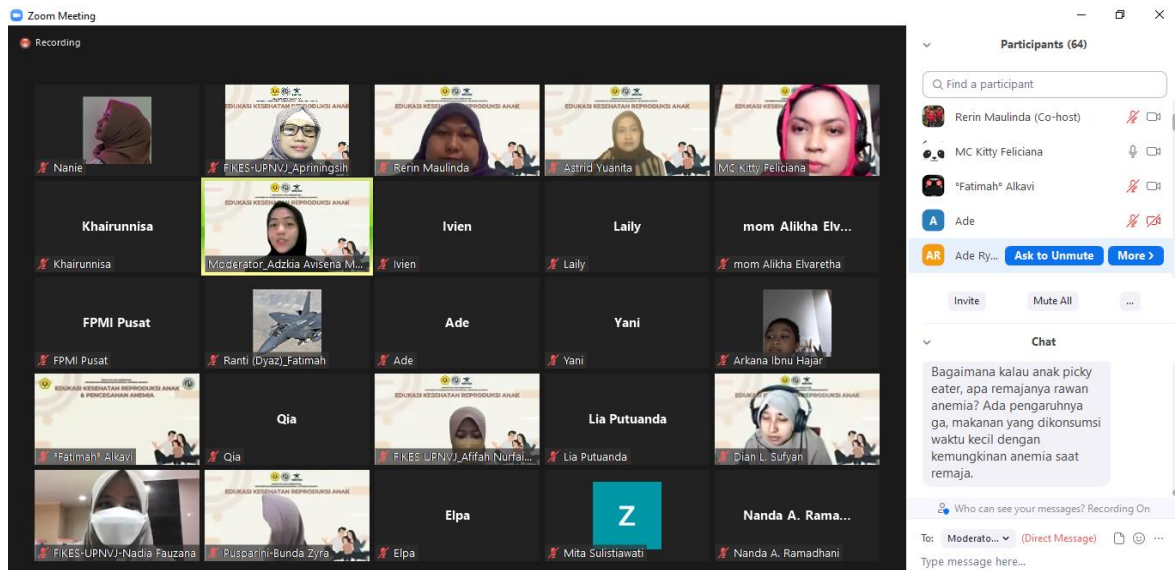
Zoom Meeting

Recording

Nanie

EDUKASI KESEHATAN REPRODUKSI ANAK

FIKES-UPNVJ_Apriningsih

EDUKASI KESEHATAN REPRODUKSI ANAK

Rerin Maulinda

EDUKASI KESEHATAN REPRODUKSI ANAK

Astrid Yuanita

MC Kitty Feliciana

Khairunnisa

Khairunnisa

EDUKASI KESEHATAN REPRODUKSI ANAK

Moderator_Adzkia Avisena M...

Ivien

Ivien

Laily

Laily

mom Alikha Elv...

mom Alikha Elvaretha

FPMI Pusat

FPMI Pusat

Ranti (Dyaz)_Fatimah

Ade

Ade

Yani

Yani

Arkana Ibnu Hajar

EDUKASI KESEHATAN REPRODUKSI ANAK & PENCEGAHAN ANEMIA

°Fatimah° Alkavi

Qia

Qia

EDUKASI KESEHATAN REPRODUKSI ANAK

FIKES UPNVJ_Afifah Nurfai...

Lia Putuanda

Lia Putuanda

Dian L. Sufyan

FIKES-UPNVJ-Nadia Fauzana

EDUKASI KESEHATAN REPRODUKSI ANAK

Pusparini-Bunda Zyra

Elpa

Elpa

Z

Mita Sulistiawati

Nanda A. Rama...

Nanda A. Ramadhani

Participants (64)

Find a participant

Rerin Maulinda (Co-host)

MC Kitty Feliciana

°Fatimah° Alkavi

A Ade

AR Ade Ry... Ask to Unmute More >

Invite Mute All ...

Chat

Bagaimana kalau anak picky eater, apa remajanya rawan anemia? Ada pengaruhnya ga, makanan yang dikonsumsi waktu kecil dengan kemungkinan anemia saat remaja.

Who can see your messages? Recording On

To: Moderato... (Direct Message)

Type message here...